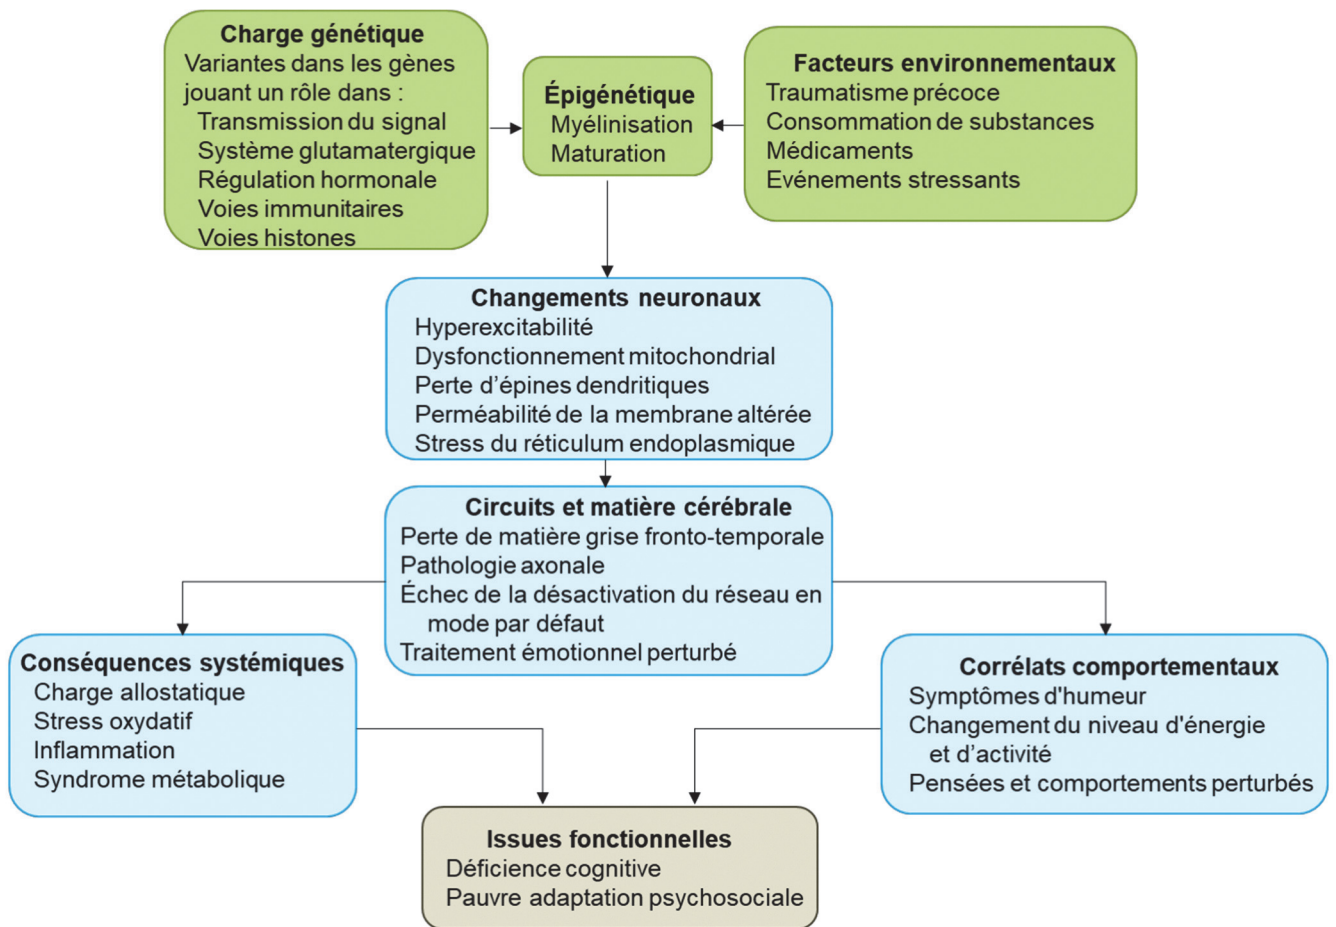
Charge génétique
Variantes dans les gènes jouant un rôle dans :
Transmission du signal
Système glutamatergique
Régulation hormonale
Voies immunitaires
Voies histones

Épigénétique
Myélinisation
Maturation

Facteurs environnementaux
Traumatisme précoce
Consommation de substances
Médicaments
Evénements stressants

Changements neuronaux
Hyperexcitabilité
Dysfonctionnement mitochondrial
Perte d'épines dendritiques
Perméabilité de la membrane altérée
Stress du réticulum endoplasmique

Circuits et matière cérébrale
Perte de matière grise fronto-temporale
Pathologie axonale
Échec de la désactivation du réseau en mode par défaut
Traitement émotionnel perturbé

Conséquences systémiques
Charge allostatique
Stress oxydatif
Inflammation
Syndrome métabolique

Corrélats comportementaux
Symptômes d'humeur
Changement du niveau d'énergie et d'activité
Pensées et comportements perturbés

Issues fonctionnelles
Déficience cognitive
Pauvre adaptation psychosociale